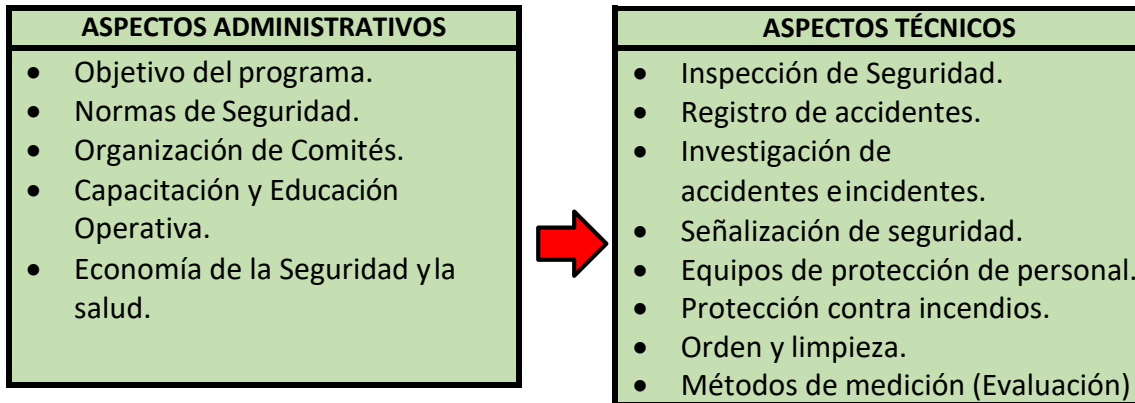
ASPECTOS ADMINISTRATIVOS

- Objetivo del programa.
- Normas de Seguridad.
- Organización de Comités.
- Capacitación y Educación Operativa.
- Economía de la Seguridad y la salud.

ASPECTOS TÉCNICOS

- Inspección de Seguridad.
- Registro de accidentes.
- Investigación de accidentes e incidentes.
- Señalización de seguridad.
- Equipos de protección de personal.
- Protección contra incendios.
- Orden y limpieza.
- Métodos de medición (Evaluación)